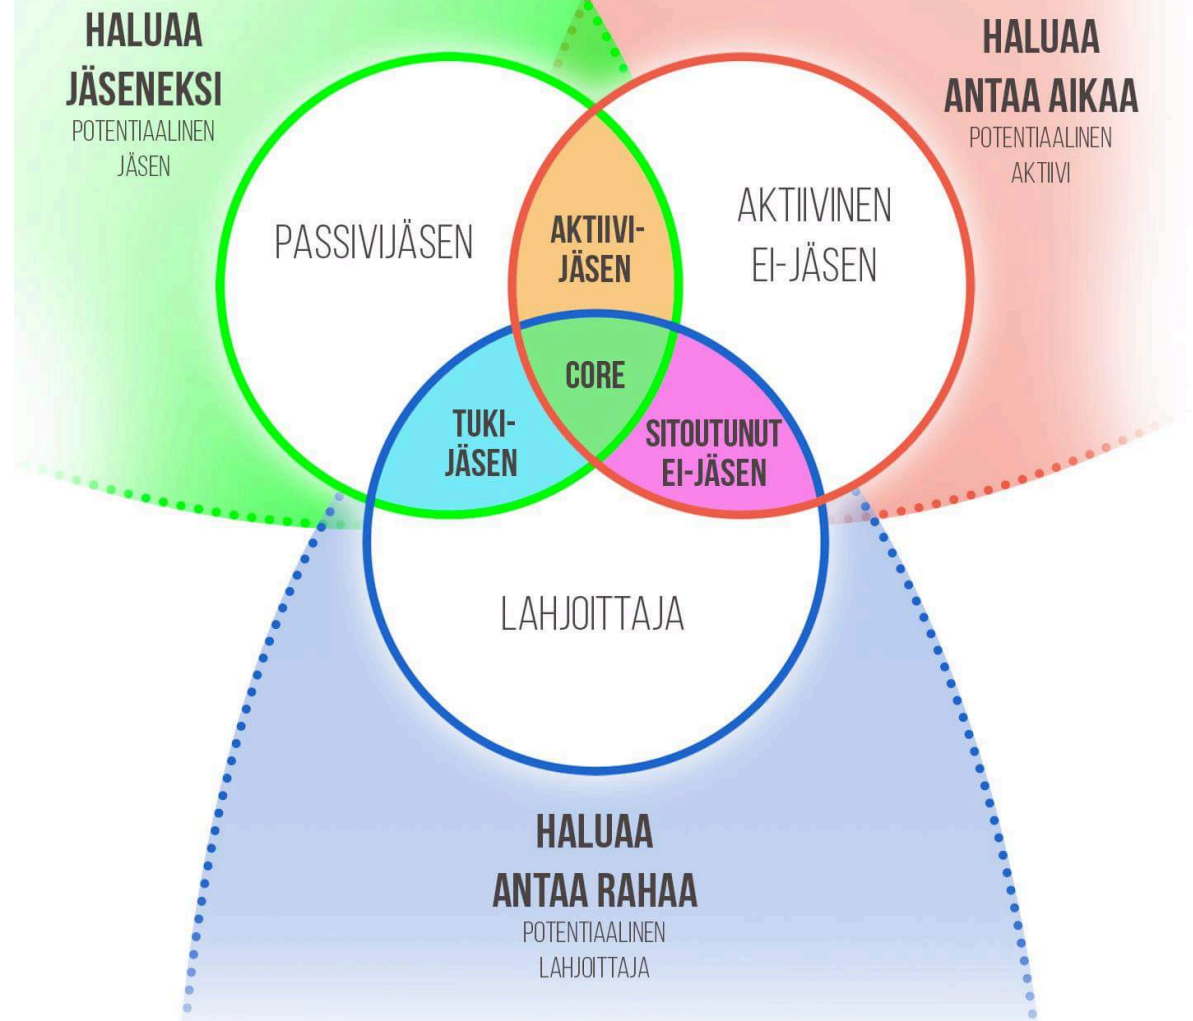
HALUAA JÄSENEKSI
POTENTIAALINEN JÄSEN

HALUAA ANTAA AIKAA
POTENTIAALINEN AKTIIVI

PASSIVIJÄSEN

AKTIIVI-JÄSEN

AKTIIVINEN EI-JÄSEN

CORE

TUKI-JÄSEN

SITOUTUNUT EI-JÄSEN

LAHJOITTAJA

HALUAA ANTAA RAHAA
POTENTIAALINEN LAHJOITTAJA